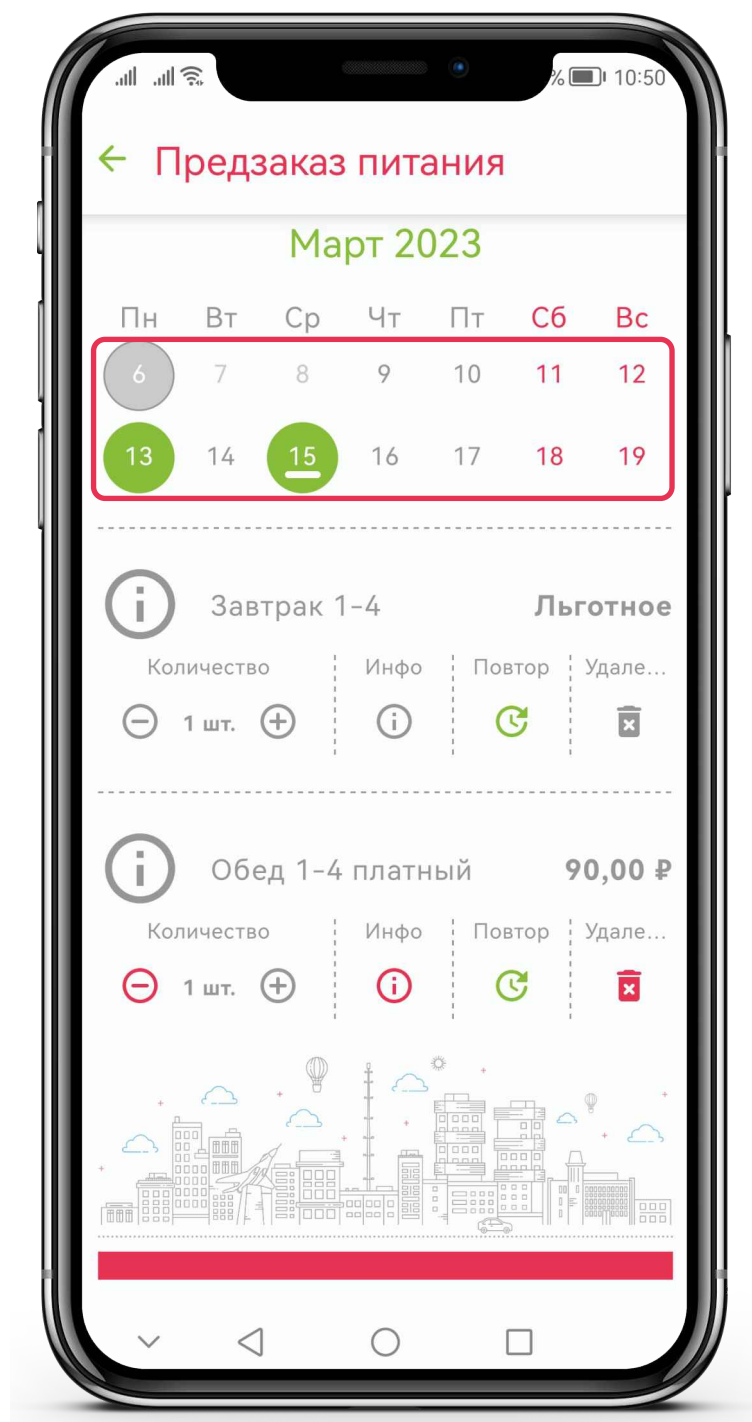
% 10:50

Предзаказ питания

Март 2023

| Пн | Вт | Ср | Чт | Пт | Сб | Вс |
|---|---|---|---|---|---|---|
| 6 | 7 | 8 | 9 | 10 | 11 | 12 |
| 13 | 14 | 15 | 16 | 17 | 18 | 19 |

Завтрак 1-4 Льготное

Количество Инфо Повтор Удале...

1 шт.

Обед 1-4 платный 90,00 ₽

Количество Инфо Повтор Удале...

1 шт.